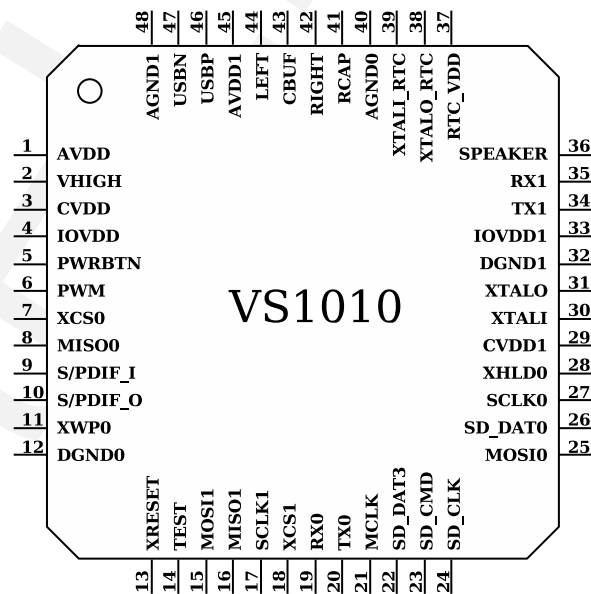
48 AGND1
47 USBN
46 USBP
45 AVDD1
44 LEFT
43 CBUF
42 RIGHT
41 RCAP
40 AGND0
39 XTALI_RTC
38 XTALO_RTC
37 RTC_VDD

1 AVDD
2 VHIGH
3 CVDD
4 IOVDD
5 PWRBTN
6 PWM
7 XCS0
8 MISO0
9 S/PDIF_I
10 S/PDIF_O
11 XWP0
12 DGND0

VS1010

SPEAKER 36
RX1 35
TX1 34
IOVDD1 33
DGND1 32
XTALO 31
XTALI 30
CVDD1 29
XHLD0 28
SCLK0 27
SD_DAT0 26
MOSI0 25

XRESET 13
TEST 14
MOSI1 15
MISO1 16
SCLK1 17
XCS1 18
RX0 19
TX0 20
MCLK 21
SD_DAT3 22
SD_CMD 23
SD_CLK 24